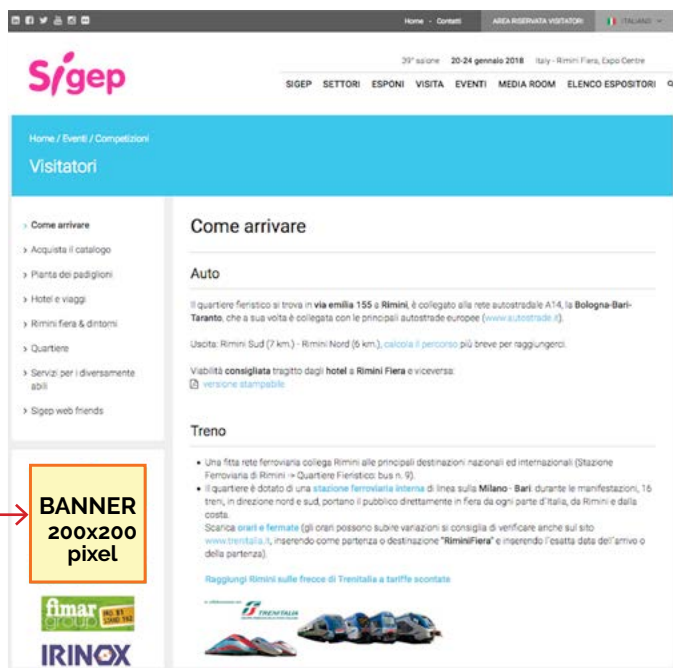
Home · Contatti AREA RISERVATA VISITATORI ITALIANO

Sigep

39° salone 20-24 gennaio 2018 Italy - Rimini Fiera, Expo Centre

SIGEP SETTORI ESPONI VISITA EVENTI MEDIA ROOM ELENCO ESPOSITORI

Home / Eventi / Competizioni

Visitatori

› Come arrivare
› Acquista il catalogo
› Pianta dei padiglioni
› Hotel e viaggi
› Rimini fiera & dintorni
› Quartiere
› Servizi per i diversamente abili
› Sigep web friends

BANNER 200x200 pixel

fimar group

IRINOX

Come arrivare

Auto

Il quartiere fieristico si trova in via emilia 155 a Rimini, è collegato alla rete autostradale A14, la Bologna-Bari-Taranto, che a sua volta è collegata con le principali autostrade europee (www.autostrade.it).

Uscita: Rimini Sud (7 km.) - Rimini Nord (6 km.), calcola il percorso più breve per raggiungerci.

Viabilità consigliata tragitto dagli hotel a Rimini Fiera e viceversa:
versione stampabile

Treno

• Una fitta rete ferroviaria collega Rimini alle principali destinazioni nazionali ed internazionali (Stazione Ferroviaria di Rimini -> Quartiere Fieristico: bus n. 9).
• Il quartiere è dotato di una stazione ferroviaria interna di linea sulla Milano - Bari: durante le manifestazioni, 16 treni, in direzione nord e sud, portano il pubblico direttamente in fiera da ogni parte d'Italia, da Rimini e dalla costa.
Scarica orari e fermate (gli orari possono subire variazioni si consiglia di verificare anche sul sito www.trenitalia.it, inserendo come partenza o destinazione "RiminiFiera" e inserendo l'esatta data dell'arrivo o della partenza).

Raggiungi Rimini sulle frecce di Trenitalia a tariffe scontate

TRENITALIA